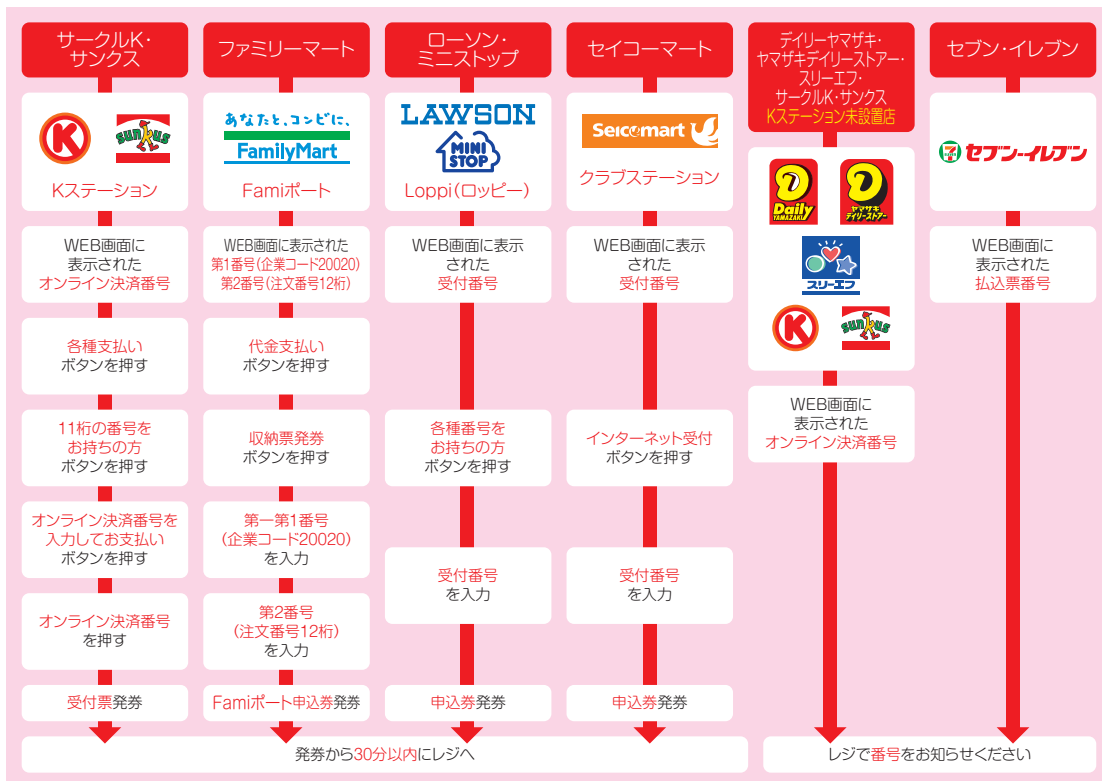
サークルK・サンクス

K

SUNKUS

Kステーション

WEB画面に表示されたオンライン決済番号

各種支払いボタンを押す

11桁の番号をお持ちの方ボタンを押す

オンライン決済番号を入力してお支払いボタンを押す

オンライン決済番号を押す

受付票発券

ファミリーマート

あなたと、コンビに、FamilyMart

Famiポート

WEB画面に表示された第1番号(企業コード20020)第2番号(注文番号12桁)

代金支払いボタンを押す

収納票発券ボタンを押す

第一第1番号(企業コード20020)を入力

第2番号(注文番号12桁)を入力

Famiポート申込券発券

ローソン・ミニストップ

LAWSON

MINI STOP

Loppi(ロッピー)

WEB画面に表示された受付番号

各種番号をお持ちの方ボタンを押す

受付番号を入力

申込券発券

セイコーマート

Seicomart

クラブステーション

WEB画面に表示された受付番号

インターネット受付ボタンを押す

受付番号を入力

申込券発券

発券から30分以内にレジへ

デイリーヤマザキ・ヤマザキデイリーストアー・スリーエフ・サークルK・サンクスKステーション未設置店

Daily YAMAZAKI

ヤマザキ デイリーストアー

スリーエフ

K

SUNKUS

WEB画面に表示されたオンライン決済番号

セブン・イレブン

7 セブン-イレブン

WEB画面に表示された払込票番号

レジで番号をお知らせください